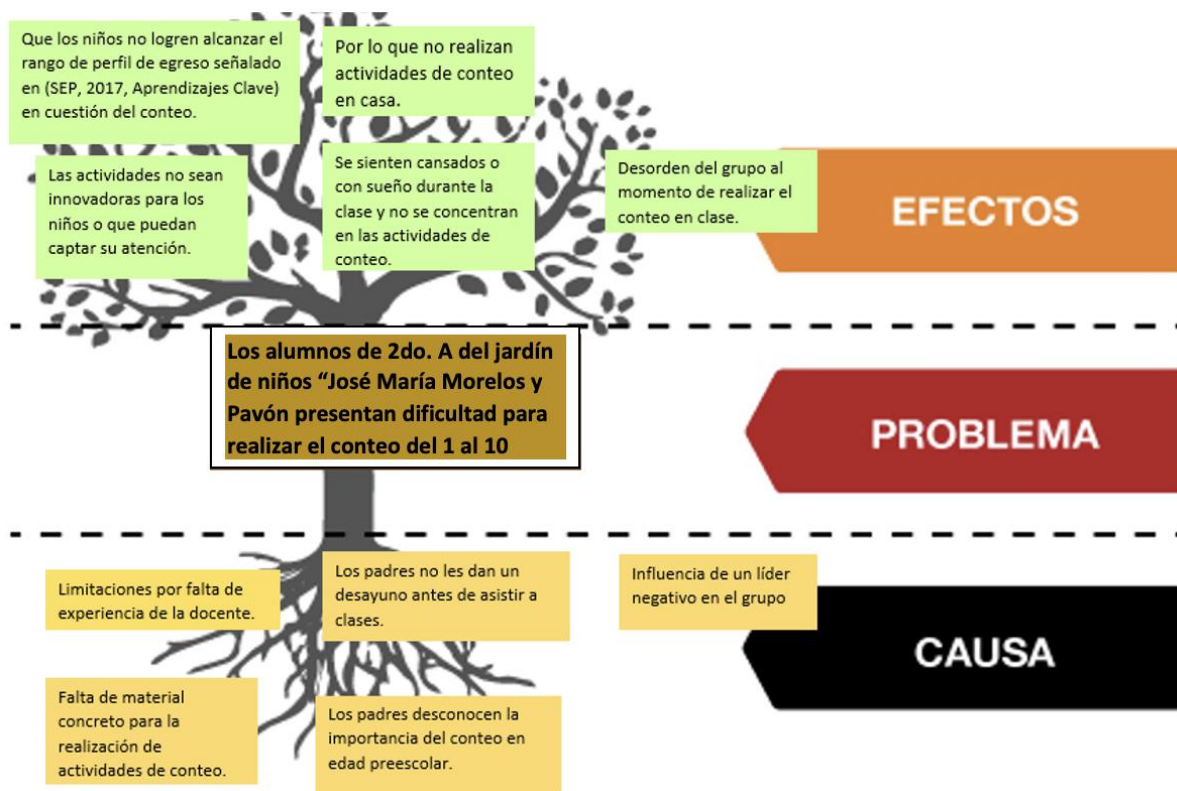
Que los niños no logren alcanzar el rango de perfil de egreso señalado en (SEP, 2017, Aprendizajes Clave) en cuestión del conteo.

Por lo que no realizan actividades de conteo en casa.

Las actividades no sean innovadoras para los niños o que puedan captar su atención.

Se sienten cansados o con sueño durante la clase y no se concentran en las actividades de conteo.

Desorden del grupo al momento de realizar el conteo en clase.

EFECTOS

Los alumnos de 2do. A del jardín de niños "José María Morelos y Pavón presentan dificultad para realizar el conteo del 1 al 10

PROBLEMA

Limitaciones por falta de experiencia de la docente.

Los padres no les dan un desayuno antes de asistir a clases.

Influencia de un líder negativo en el grupo

CAUSA

Falta de material concreto para la realización de actividades de conteo.

Los padres desconocen la importancia del conteo en edad preescolar.